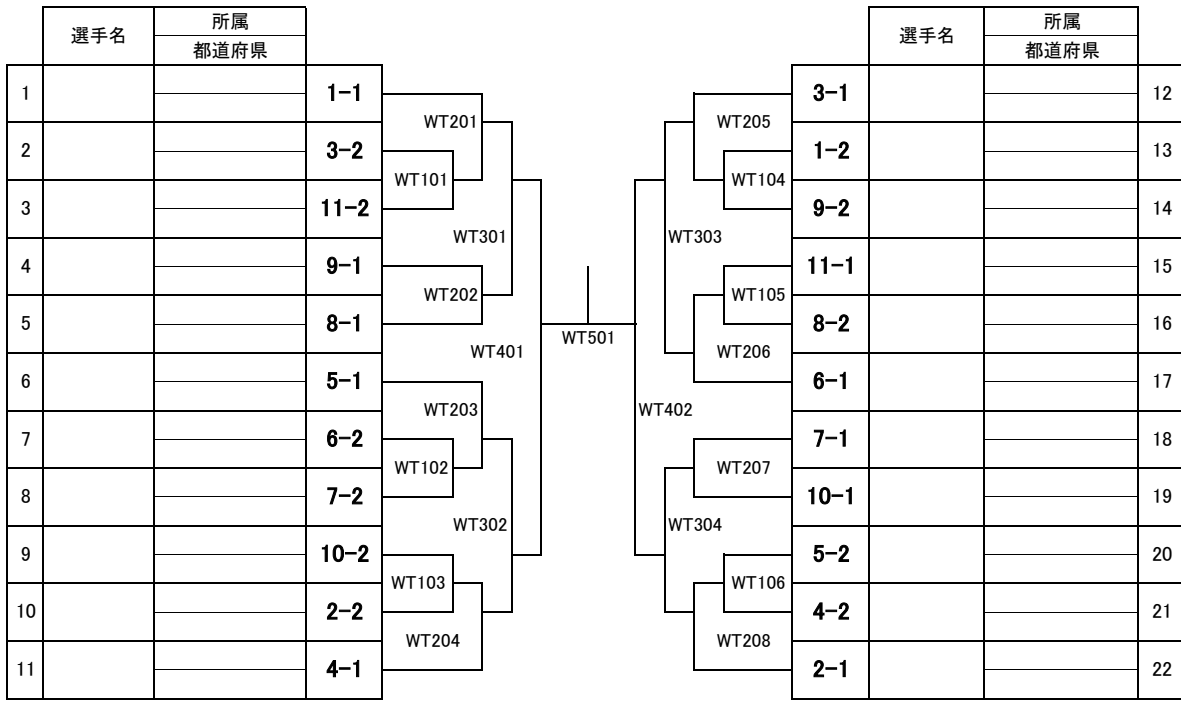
| | 選手名 | 所属 都道府県 | |
|---|---|---|---|
| 1 | | | 1−1 |
| 2 | | | 3−2 |
| 3 | | | 11−2 |
| 4 | | | 9−1 |
| 5 | | | 8−1 |
| 6 | | | 5−1 |
| 7 | | | 6−2 |
| 8 | | | 7−2 |
| 9 | | | 10−2 |
| 10 | | | 2−2 |
| 11 | | | 4−1 |

WT201
WT101
WT301
WT202
WT401
WT203
WT102
WT302
WT103
WT204

WT501

WT205
WT104
WT303
WT105
WT206
WT402
WT207
WT304
WT106
WT208

| | 選手名 | 所属 都道府県 | |
|---|---|---|---|
| 3−1 | | | 12 |
| 1−2 | | | 13 |
| 9−2 | | | 14 |
| 11−1 | | | 15 |
| 8−2 | | | 16 |
| 6−1 | | | 17 |
| 7−1 | | | 18 |
| 10−1 | | | 19 |
| 5−2 | | | 20 |
| 4−2 | | | 21 |
| 2−1 | | | 22 |